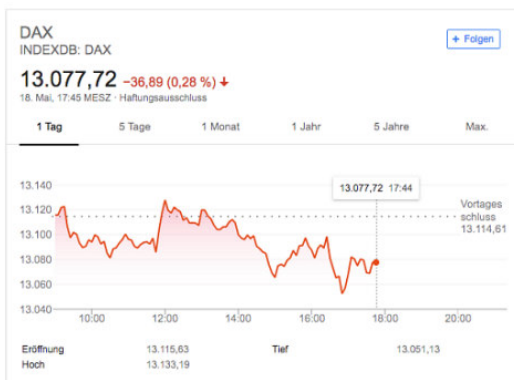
DAX
INDEXDB: DAX

+ Folgen

13.077,72 −36,89 (0,28 %) ↓
18. Mai, 17:45 MESZ · Haftungsausschluss

1 Tag | 5 Tage | 1 Monat | 1 Jahr | 5 Jahre | Max.

13.077,72 17:44

Vortagesschluss
13.114,61

13.140
13.120
13.100
13.080
13.060
13.040

10:00
12:00
14:00
16:00
18:00
20:00

| | | | |
|---|---|---|---|
| Eröffnung | 13.115,63 | Tief | 13.051,13 |
| Hoch | 13.133,19 | | |